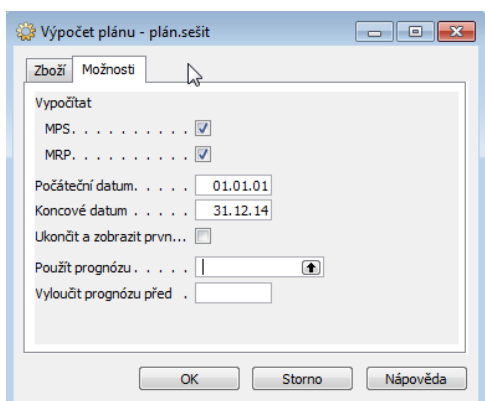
Výpočet plánu - plán.sešit

Zboží | Možnosti

Vypočítat

MPS. . . . . . . . . .

MRP. . . . . . . . . .

Počáteční datum. . . . . 01.01.01

Koncové datum . . . . . 31.12.14

Ukončit a zobrazit prvn...

Použít prognózu . . . . .

Vyloučit prognózu před .

OK | Storno | Nápověda